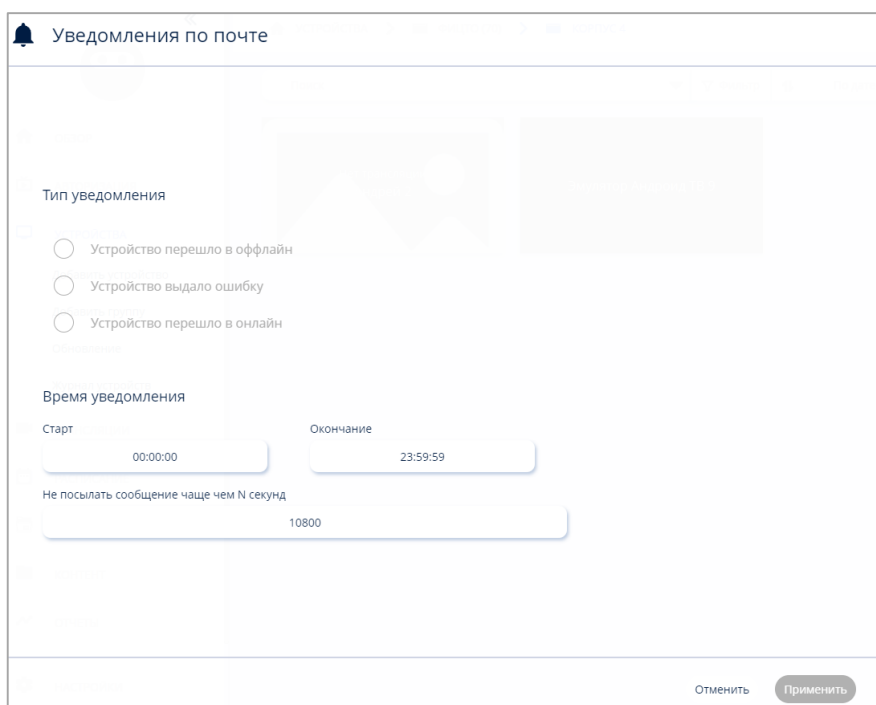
Уведомления по почте

Тип уведомления

Устройство перешло в оффлайн

Устройство выдало ошибку

Устройство перешло в онлайн

Время уведомления

Старт

00:00:00

Окончание

23:59:59

Не посылать сообщение чаще чем N секунд

10800

Отменить

Применить